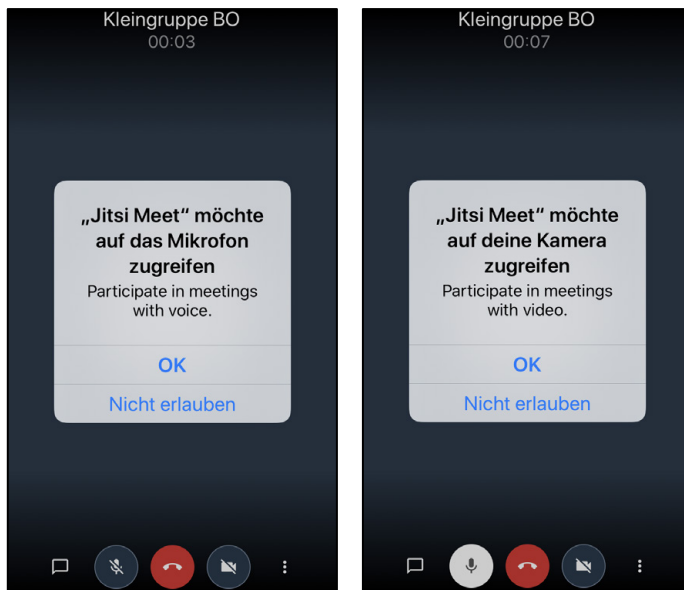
Kleingruppe BO
00:03

„Jitsi Meet“ möchte auf das Mikrofon zugreifen
Participate in meetings with voice.

OK

Nicht erlauben

Kleingruppe BO
00:07

„Jitsi Meet“ möchte auf deine Kamera zugreifen
Participate in meetings with video.

OK

Nicht erlauben